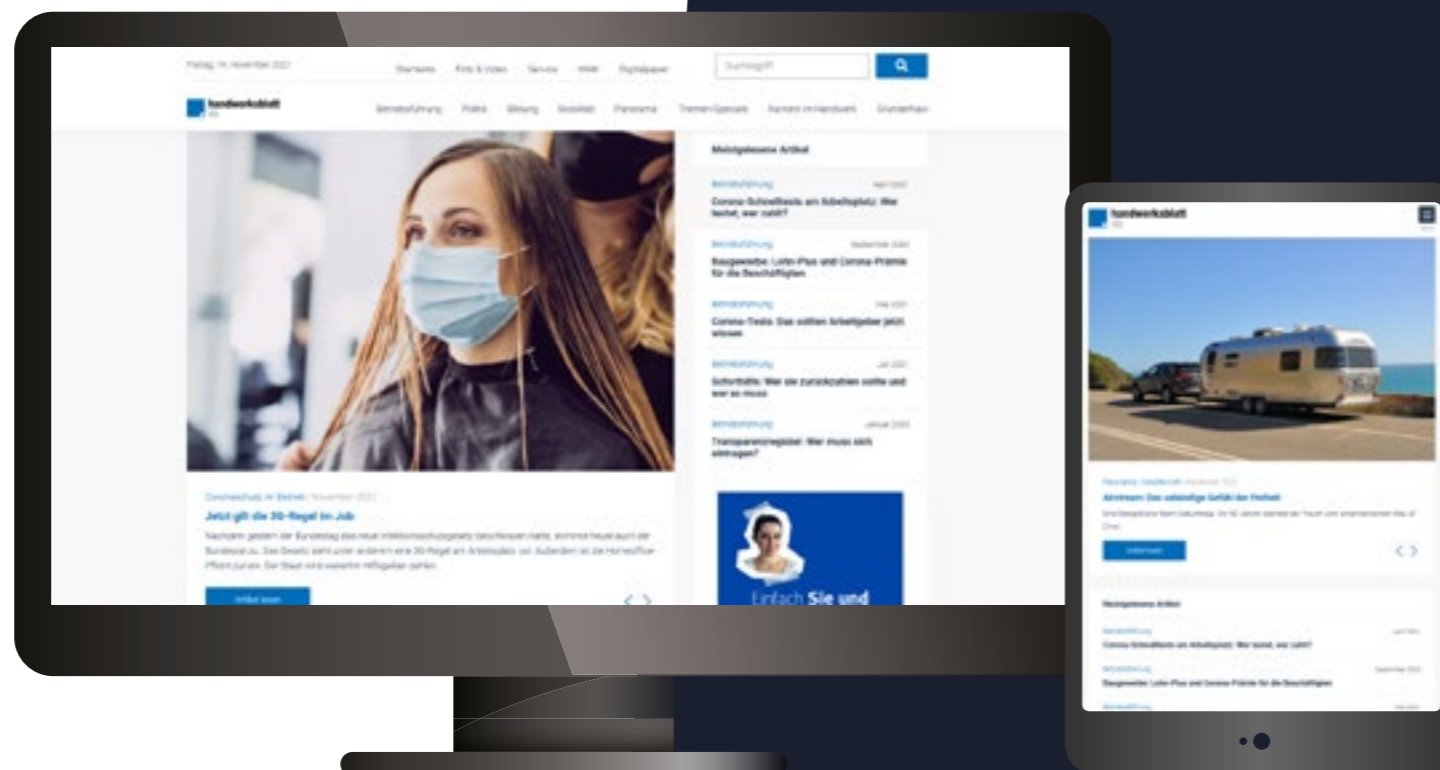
Freitag, 19. November 2021

Startseite Foto & Video Service Wiki Digitalpaper

Suchbegriff

handwerksblatt

Betriebsführung Politik Bildung Mobilität Panorama Themen-Specials Karriere im Handwerk Grünes Haus

Meistgelesene Artikel

Betriebsführung

Corona-Schnelltests am Arbeitsplatz: Wer testet, wer zahlt?

Betriebsführung

Baugewerbe: Lohn-Plus und Corona-Prämie für die Beschäftigten

Betriebsführung

Corona-Tests: Das sollten Arbeitgeber jetzt wissen

Betriebsführung

Soforthilfe: Wer sie zurückzahlen sollte und wer es muss

Betriebsführung

Transparenzregister: Wer muss sich eintragen?

Coronaschutz im Betrieb / November 2021

Jetzt gilt die 3G-Regel im Job

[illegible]

Artikel lesen

Einfach Sie und

handwerksblatt

Airstream: Das unbändige Gefühl der Freiheit

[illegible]

Meistgelesene Artikel

Betriebsführung

Corona-Schnelltests am Arbeitsplatz: Wer testet, wer zahlt?

Betriebsführung

Baugewerbe: Lohn-Plus und Corona-Prämie für die Beschäftigten